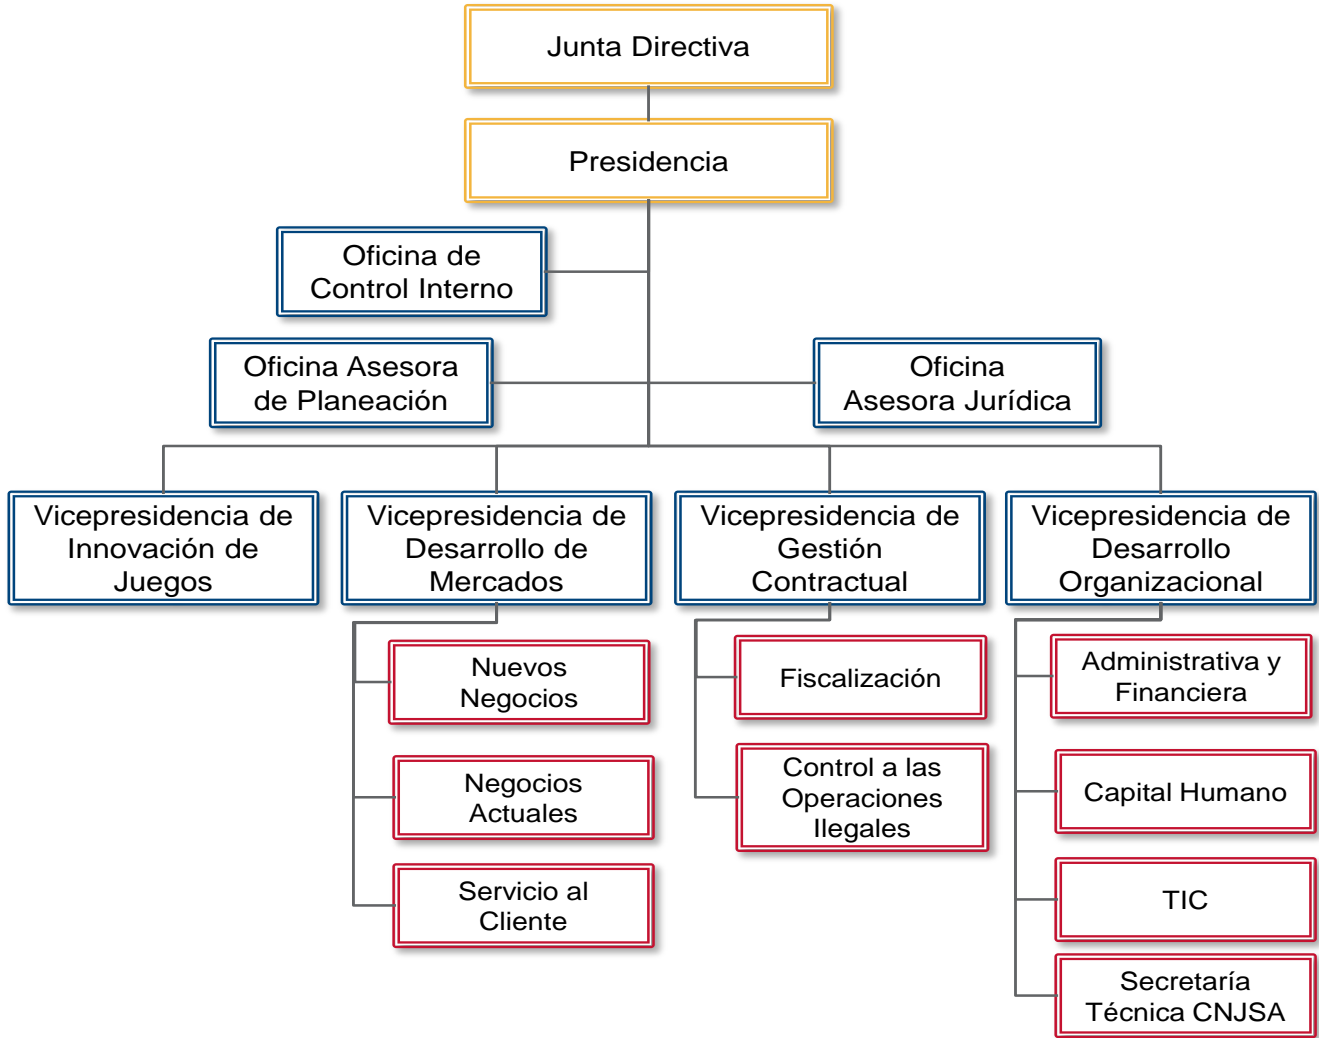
Junta Directiva

Presidencia

Oficina de Control Interno

Oficina Asesora de Planeación

Oficina Asesora Jurídica

Vicepresidencia de Innovación de Juegos

Vicepresidencia de Desarrollo de Mercados

Nuevos Negocios

Negocios Actuales

Servicio al Cliente

Vicepresidencia de Gestión Contractual

Fiscalización

Control a las Operaciones Ilegales

Vicepresidencia de Desarrollo Organizacional

Administrativa y Financiera

Capital Humano

TIC

Secretaría Técnica CNJSA